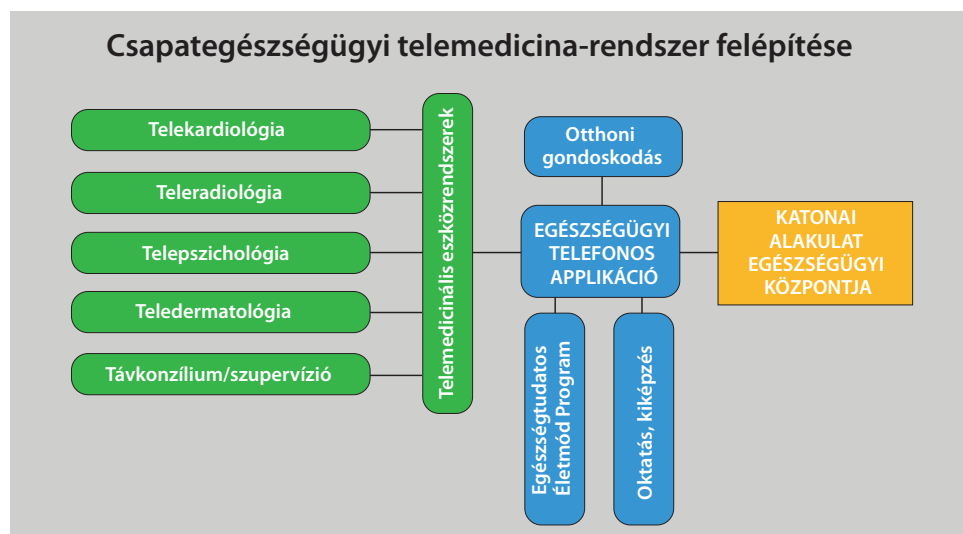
Csapategészségügyi telemedicina-rendszer felépítése

Telekardiológia

Teleradiológia

Telepszichológia

Teledermatológia

Távkonzílium/szupervízió

Telemedicinális eszközrendszerek

Otthoni gondoskodás

EGÉSZSÉGÜGYI TELEFONOS APPLIKÁCIÓ

KATONAI ALAKULAT EGÉSZSÉGÜGYI KÖZPONTJA

Egészségtudatos Életmód Program

Oktatás, kiképzés